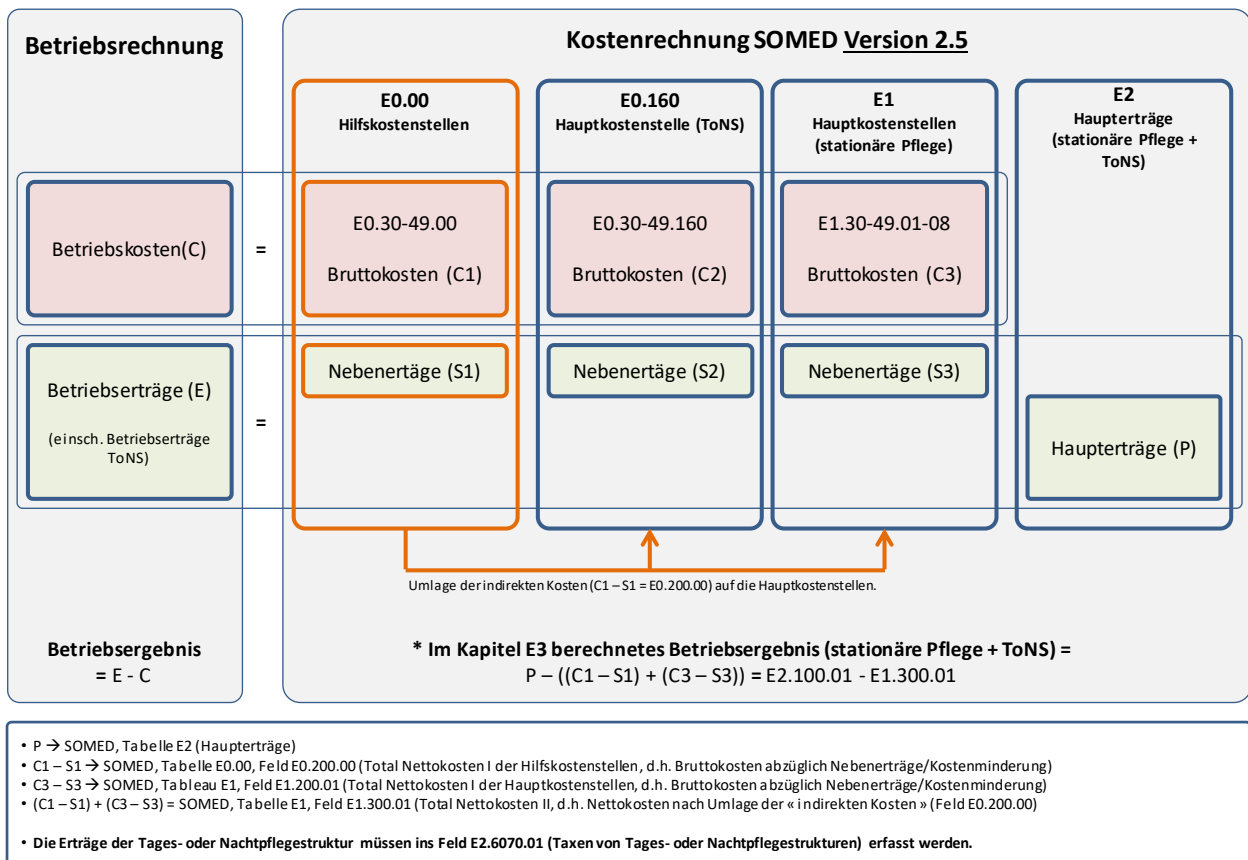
Betriebsrechnung

Kostenrechnung SOMED Version 2.5

E0.00
Hilfskostenstellen

E0.160
Hauptkostenstelle (ToNS)

E1
Hauptkostenstellen (stationäre Pflege)

E2
Hauptertäge (stationäre Pflege + ToNS)

Betriebskosten(C)

=

E0.30-49.00
Bruttokosten (C1)

E0.30-49.160
Bruttokosten (C2)

E1.30-49.01-08
Bruttokosten (C3)

Betriebserträge (E)
(einsch. Betriebserträge ToNS)

=

Nebenerträge (S1)

Nebenerträge (S2)

Nebenerträge (S3)

Hauptertäge (P)

Umlage der indirekten Kosten (C1 – S1 = E0.200.00) auf die Hauptkostenstellen.

Betriebsergebnis
= E - C

* Im Kapitel E3 berechnetes Betriebsergebnis (stationäre Pflege + ToNS) =
P – ((C1 – S1) + (C3 – S3)) = E2.100.01 - E1.300.01

• P → SOMED, Tabelle E2 (Haupterträge)
• C1 – S1 → SOMED, Tabelle E0.00, Feld E0.200.00 (Total Nettokosten I der Hilfskostenstellen, d.h. Bruttokosten abzüglich Nebenerträge/Kostenminderung)
• C3 – S3 → SOMED, Tableau E1, Feld E1.200.01 (Total Nettokosten I der Hauptkostenstellen, d.h. Bruttokosten abzüglich Nebenerträge/Kostenminderung)
• (C1 – S1) + (C3 – S3) = SOMED, Tabelle E1, Feld E1.300.01 (Total Nettokosten II, d.h. Nettokosten nach Umlage der « indirekten Kosten » (Feld E0.200.00)

• Die Erträge der Tages- oder Nachtpflegestruktur müssen ins Feld E2.6070.01 (Taxen von Tages- oder Nachtpflegestrukturen) erfasst werden.